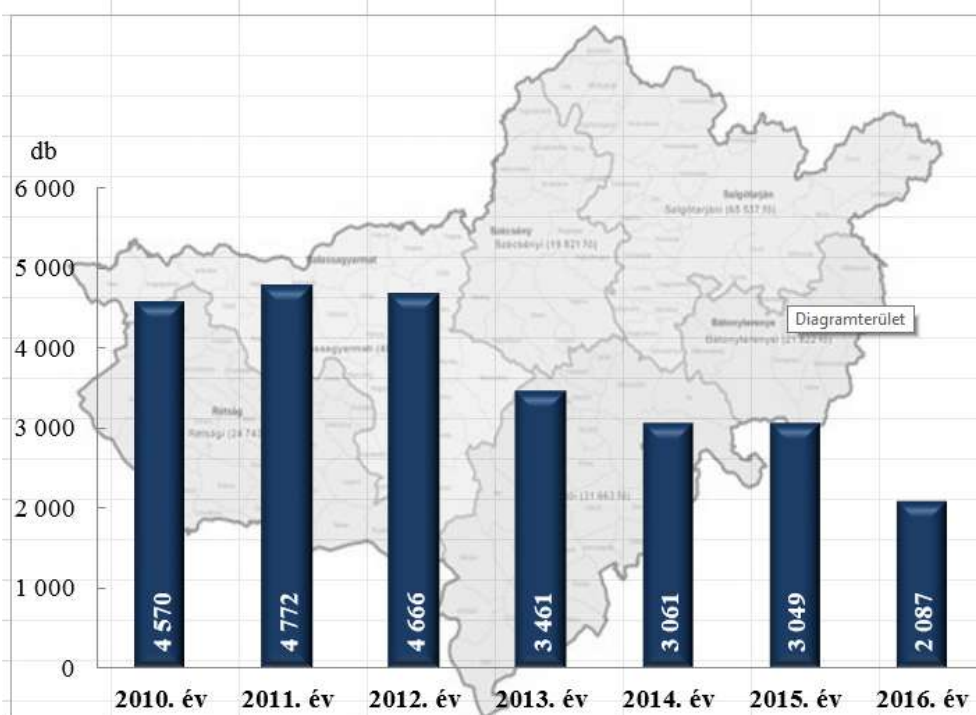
db
6 000
5 000
4 000
3 000
2 000
1 000
0

Salgótarján
Salgótarjáni (65 537 fő)
Szécsény
Szécsényi (19 821 fő)
Balassagyarmat
Balassagyarmati (4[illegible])
Rétság
Rétsági (24 74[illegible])
Bátonyterenye
Bátonyterenyei (21 822 fő)
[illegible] (31 663 fő)
Diagramterület

4 570
4 772
4 666
3 461
3 061
3 049
2 087

2010. év
2011. év
2012. év
2013. év
2014. év
2015. év
2016. év